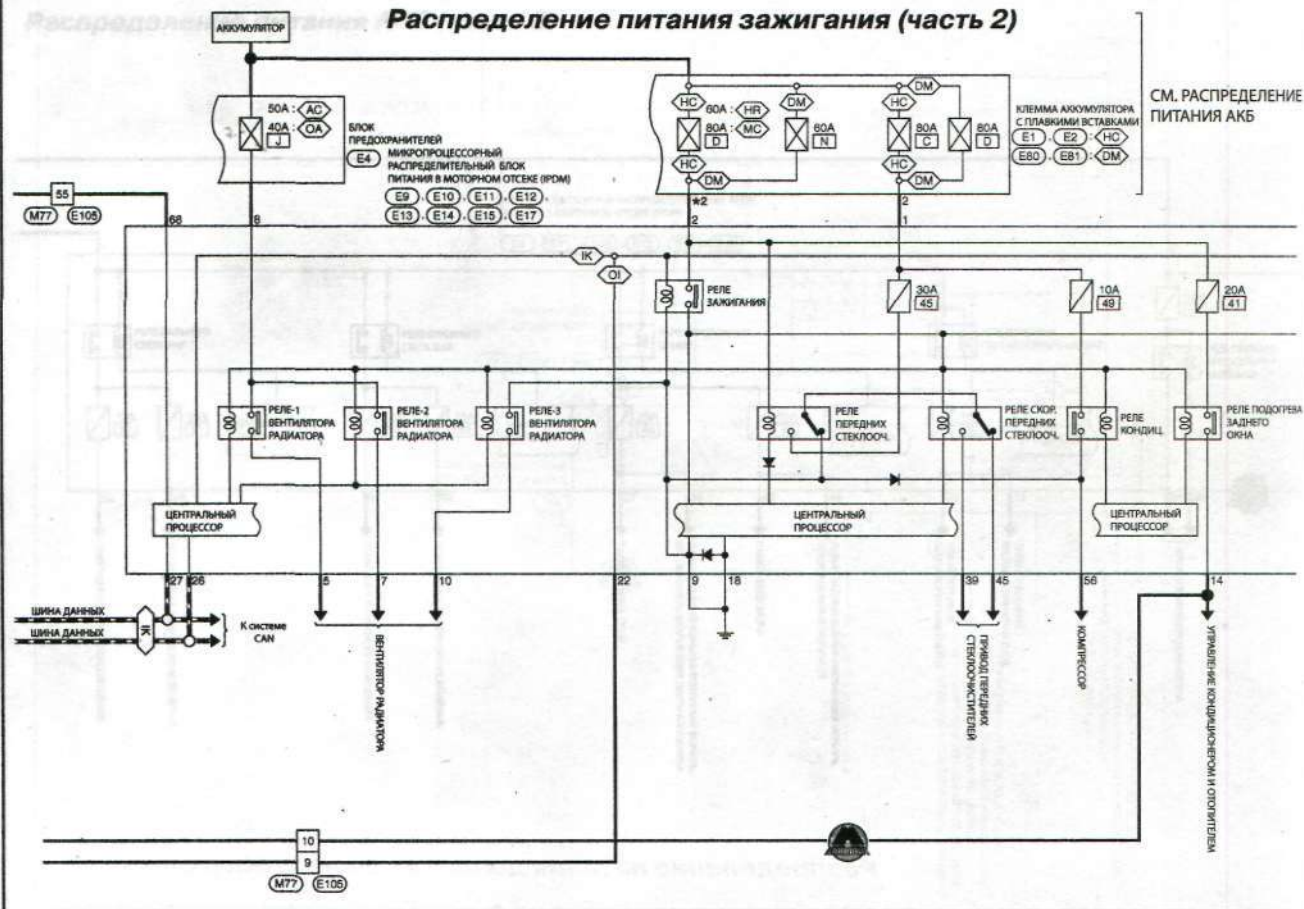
Распределение питания зажигания (часть 2)

АККУМУЛЯТОР

50A : AC
40A : OA
J

БЛОК ПРЕДОХРАНИТЕЛЕЙ
E4
МИКРОПРОЦЕССОРНЫЙ РАСПРЕДЕЛИТЕЛЬНЫЙ БЛОК ПИТАНИЯ В МОТОРНОМ ОТСЕКЕ (IPDM)
E9 , E10 , E11 , E12 ,
E13 , E14 , E15 , E17

HC
60A : HR
80A : MC
D
HC
DM
DM
60A
N
HC
80A
C
HC
DM
80A
D
DM

КЛЕММА АККУМУЛЯТОРА С ПЛАВКИМИ ВСТАВКАМИ
E1 , E2 : HC
E80 , E81 : DM

СМ. РАСПРЕДЕЛЕНИЕ ПИТАНИЯ АКБ

55
M77 E105
68
8
★2
2
2
1

IK
OI

РЕЛЕ ЗАЖИГАНИЯ

30A
45
10A
49
20A
41

РЕЛЕ-1 ВЕНТИЛЯТОРА РАДИАТОРА
РЕЛЕ-2 ВЕНТИЛЯТОРА РАДИАТОРА
РЕЛЕ-3 ВЕНТИЛЯТОРА РАДИАТОРА
РЕЛЕ ПЕРЕДНИХ СТЕКЛООЧ.
РЕЛЕ СКОР. ПЕРЕДНИХ СТЕКЛООЧ.
РЕЛЕ КОНДИЦ.
РЕЛЕ ПОДОГРЕВА ЗАДНЕГО ОКНА

ЦЕНТРАЛЬНЫЙ ПРОЦЕССОР
ЦЕНТРАЛЬНЫЙ ПРОЦЕССОР
ЦЕНТРАЛЬНЫЙ ПРОЦЕССОР

27
26
5
7
10
22
9
18
39
45
56
14

ШИНА ДАННЫХ
ШИНА ДАННЫХ
IK
К системе CAN

ВЕНТИЛЯТОР РАДИАТОРА
ПРИВОД ПЕРЕДНИХ СТЕКЛООЧИСТИТЕЛЕЙ
КОМПРЕССОР
УПРАВЛЕНИЕ КОНДИЦИОНЕРОМ И ОТОПИТЕЛЕМ

10
9
M77 E105